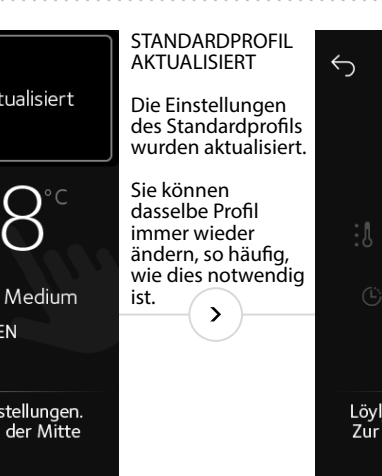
tualisiert

8°C

Medium

EN

stellungen.
der Mitte

STANDARDPROFIL AKTUALISIERT

Die Einstellungen des Standardprofils wurden aktualisiert.

Sie können dasselbe Profil immer wieder ändern, so häufig, wie dies notwendig ist.

Löyl
Zur